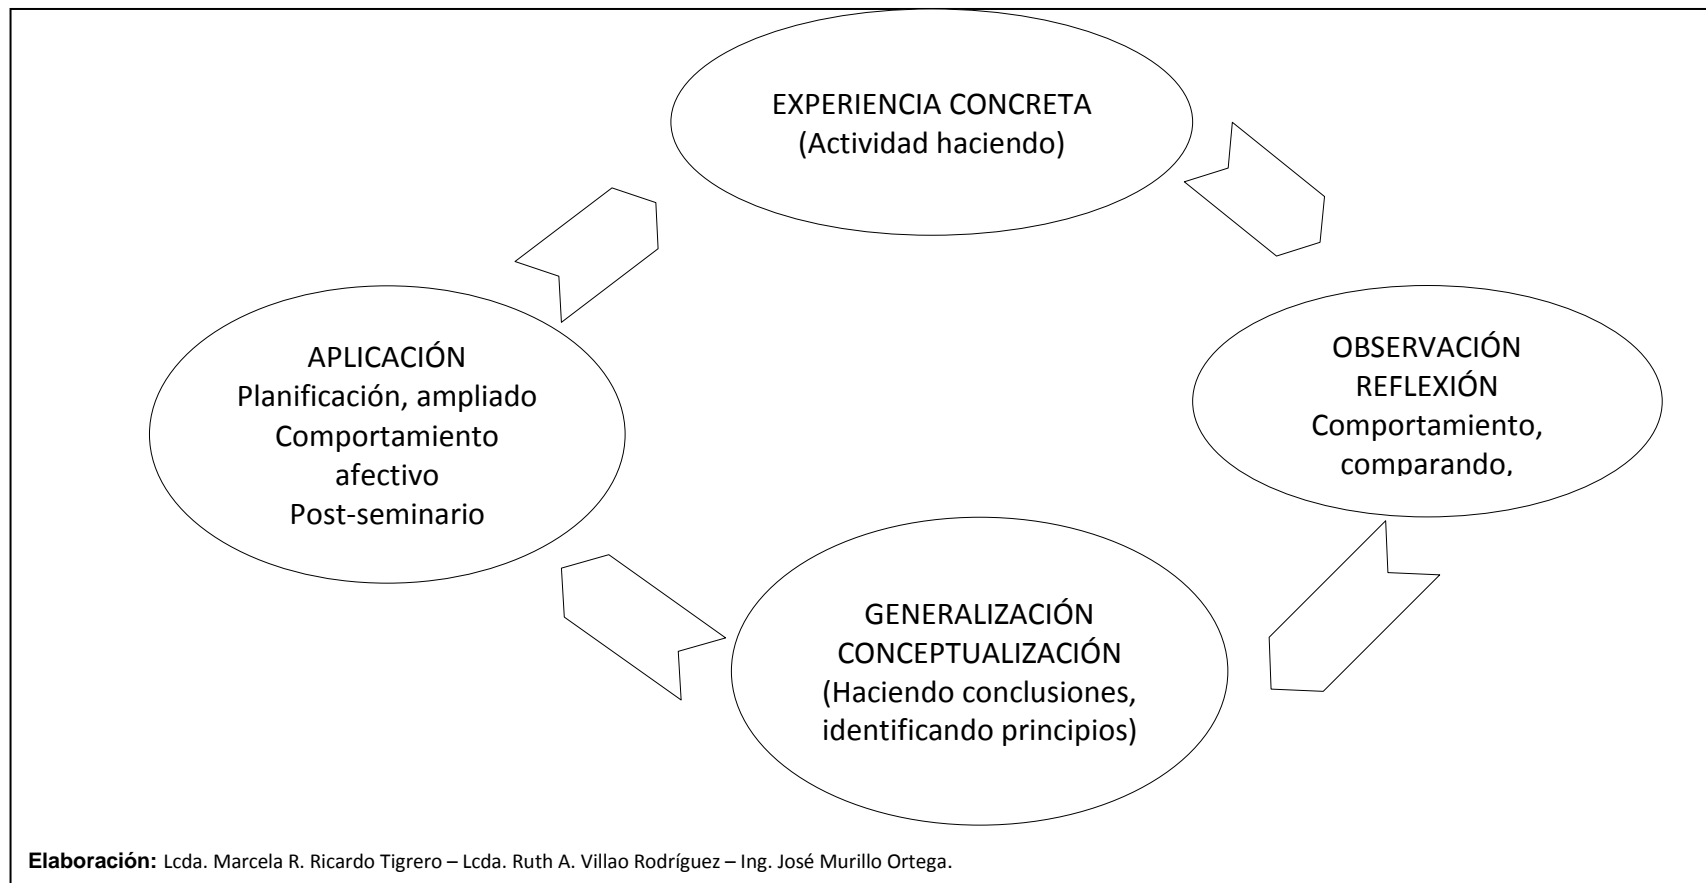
EXPERIENCIA CONCRETA
(Actividad haciendo)

OBSERVACIÓN
REFLEXIÓN
Comportamiento,
comparando,

GENERALIZACIÓN
CONCEPTUALIZACIÓN
(Haciendo conclusiones,
identificando principios)

APLICACIÓN
Planificación, ampliado
Comportamiento
afectivo
Post-seminario

**Elaboración:** Lcda. Marcela R. Ricardo Tigrero – Lcda. Ruth A. Villao Rodríguez – Ing. José Murillo Ortega.